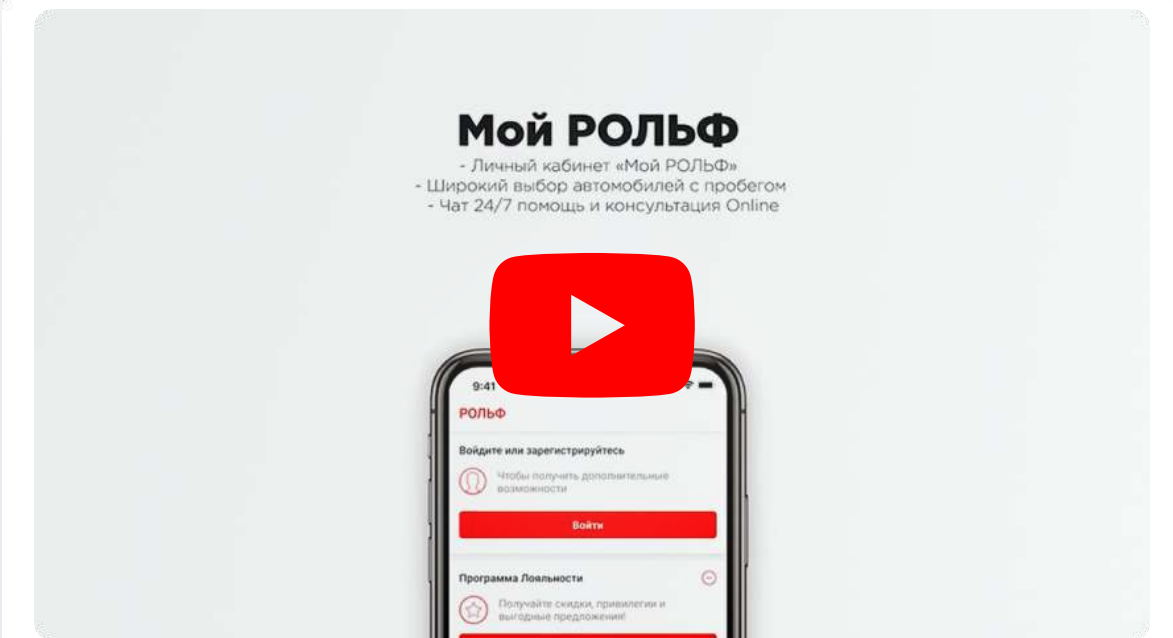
Мой РОЛЬФ

- Личный кабинет «Мой РОЛЬФ»
- Широкий выбор автомобилей с пробегом
- Чат 24/7 помощь и консультация Online

9:41

РОЛЬФ

Войдите или зарегистрируйтесь

Чтобы получить дополнительные возможности

Войти

Программа Лояльности

Получайте скидки, привилегии и выгодные предложения!